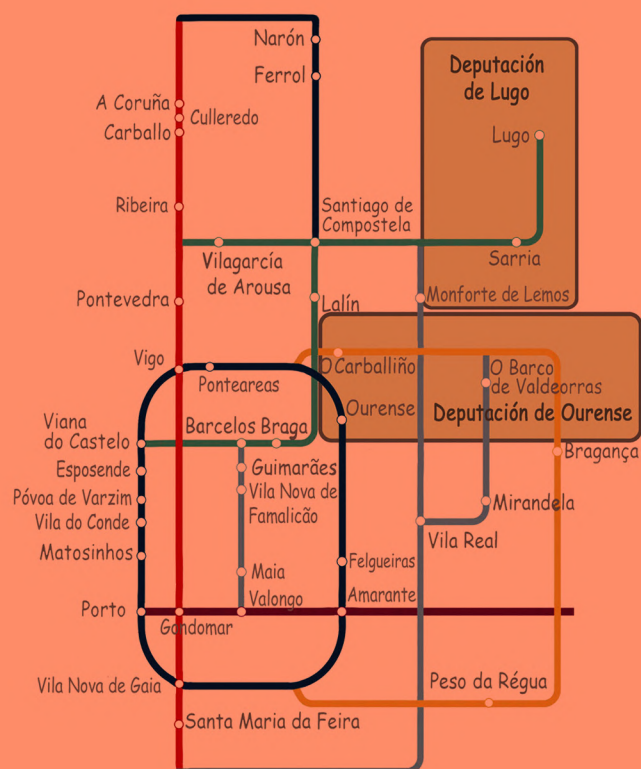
Narón
Ferrol
A Coruña
Culleredo
Carballo
Deputación de Lugo
Lugo
Ribeira
Santiago de Compostela
Sarria
Vilagarcía de Arousa
Pontevedra
Lalín
Monforte de Lemos
Vigo
O Carballiño
O Barco de Valdeorras
Ponteareas
Ourense
Deputación de Ourense
Viana do Castelo
Barcelos
Braga
Bragança
Esposende
Guimarães
Póvoa de Varzim
Vila Nova de Famalicão
Mirandela
Vila do Conde
Matosinhos
Vila Real
Felgueiras
Maia
Valongo
Amarante
Porto
Gondomar
Peso da Régua
Vila Nova de Gaia
Santa Maria da Feira